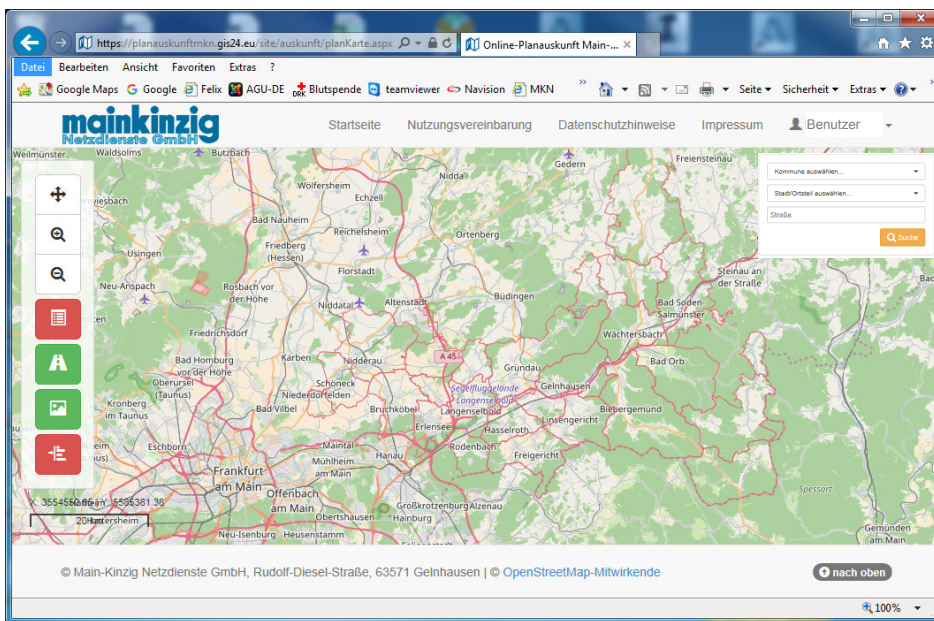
https://planauskunftmkn.gis24.eu/site/auskunft/planKarte.aspx
Online-Planauskunft Main-...

Datei Bearbeiten Ansicht Favoriten Extras ?

Google Maps Google Felix AGU-DE Blutspende teamviewer Navision MKN

Seite Sicherheit Extras

mainkinzig Netzdienste GmbH

Startseite Nutzungsvereinbarung Datenschutzhinweise Impressum Benutzer

Kommune auswählen...
Stadt/Ortsteil auswählen...
Straße
Suche

Weilmünster Waldsolms Butzbach Gedern Freiensteinau Wolfersheim Echzell Nidda Bad Nauheim Reichelsheim Ortenberg Usingen Friedberg (Hessen) Florstadt Neu-Anspach Rosbach vor der Höhe Niddatal Altenstadt Büdingen Steinau an der Straße Bad Soden-Salmünster Friedrichsdorf Wächtersbach Bad Homburg vor der Höhe Karben Nidderau A 45 Gründau Bad Orb Oberursel (Taunus) Schöneck Niederdorfelden Segelfluggelände Langenselbold Gelnhausen Kronberg im Taunus Bad Vilbel Bruchköbel Langenselbold Linsengericht Biebergemünd Erlensee Hasselroth Eschborn Maintal Rodenbach Freigericht Frankfurt am Main Mühlheim am Main Hanau Offenbach am Main Obertshausen Großkrotzenburg Alzenau Hainburg Neu-Isenburg Heusenstamm Spessart Gemünden am Main

X: 3554550.66 Y: 5555381.38
20 km

© Main-Kinzig Netzdienste GmbH, Rudolf-Diesel-Straße, 63571 Gelnhausen | © OpenStreetMap-Mitwirkende

nach oben

100%